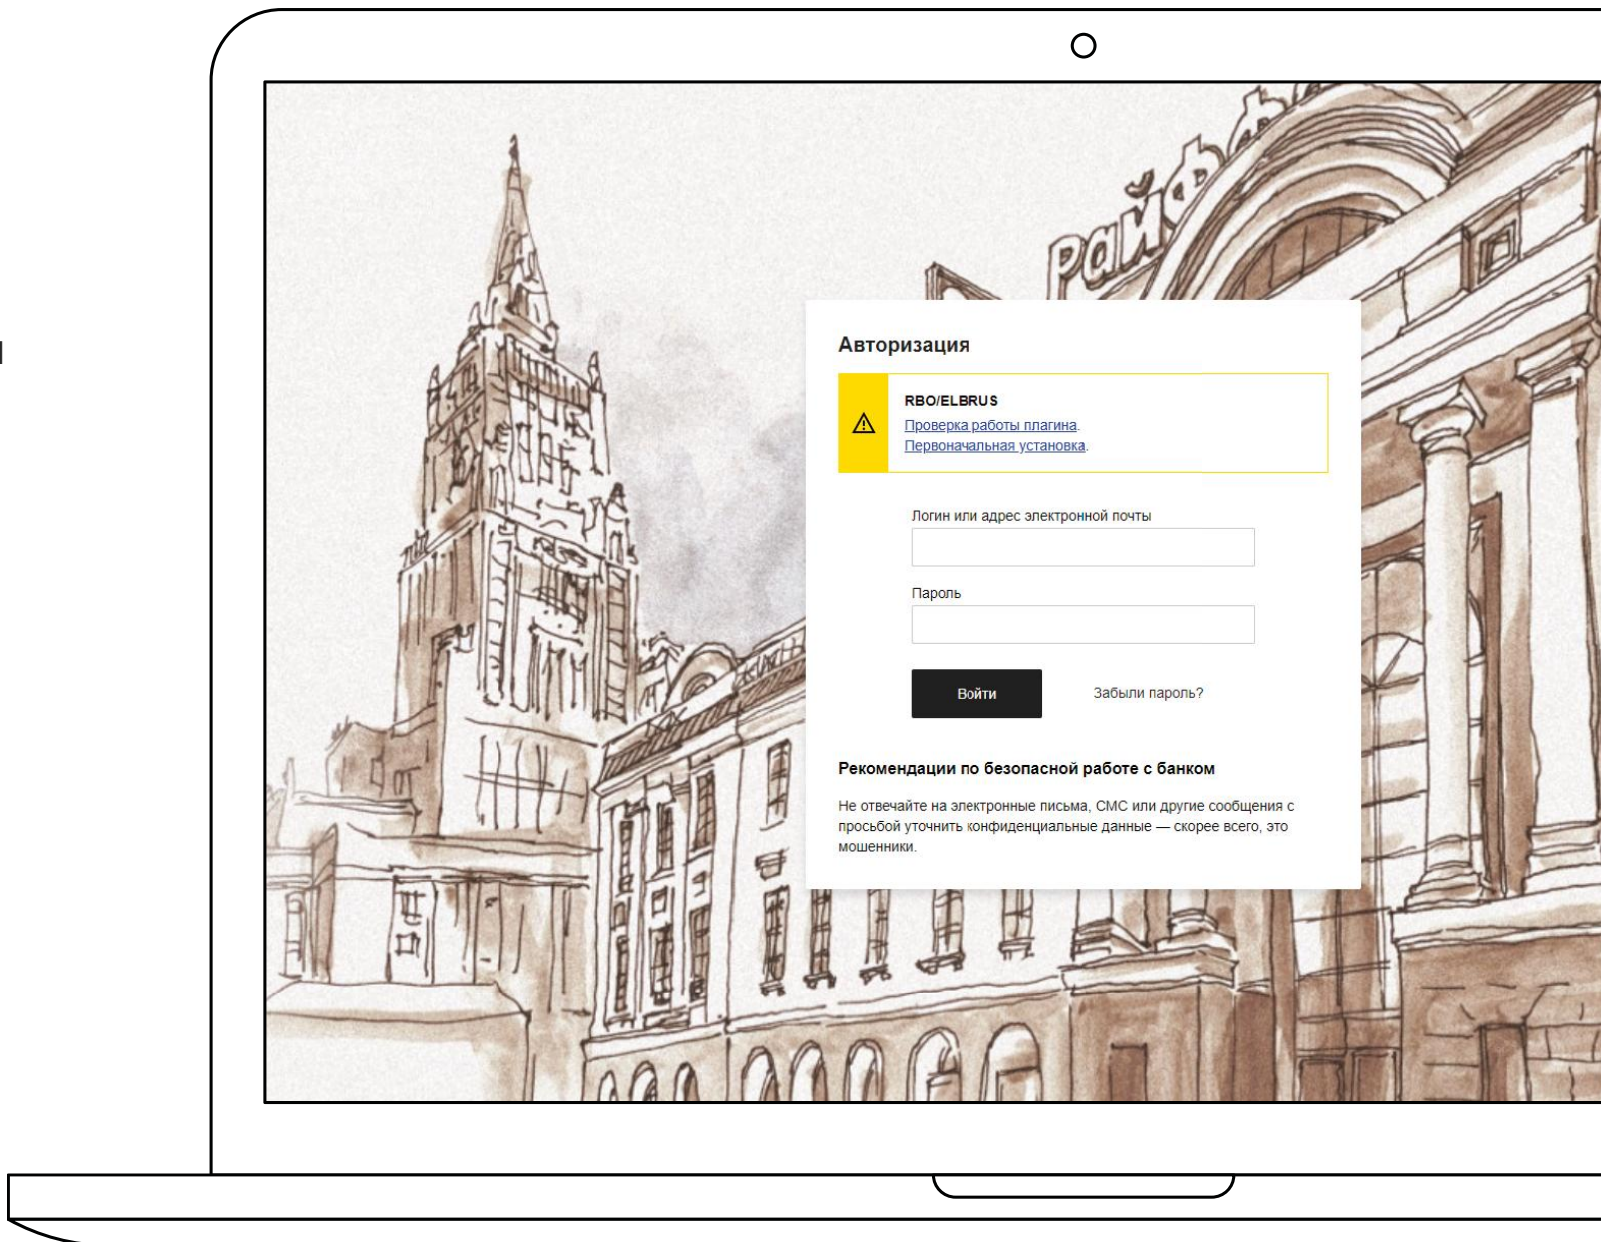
Райф

Авторизация

RBO/ELBRUS
Проверка работы плагина.
Первоначальная установка.

Логин или адрес электронной почты

Пароль

Войти

Забыли пароль?

Рекомендации по безопасной работе с банком

Не отвечайте на электронные письма, СМС или другие сообщения с просьбой уточнить конфиденциальные данные — скорее всего, это мошенники.